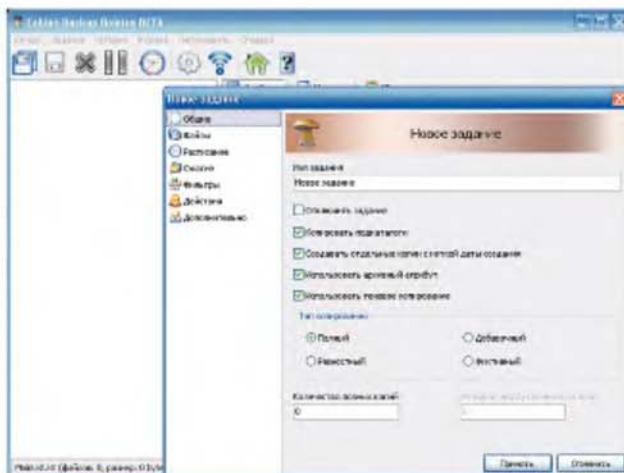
Cobian Backup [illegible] BETA

Новое задание

Общие
Файлы
Расписание
Сжатие
Фильтры
Действия
Дополнительно

Новое задание

Имя задания
Новое задание

Отключить задание
Копировать подкаталоги
Создавать отдельные копии с меткой даты создания
Использовать архивный атрибут
Использовать теневое копирование

Тип копирования
Полный
Добавочный
Разностный
Фиктивный

Количество полных копий
0

Применить
Отменить

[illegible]